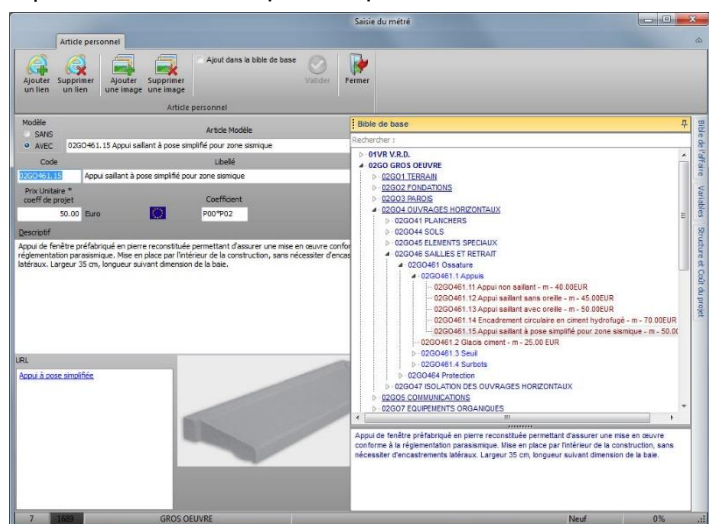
Saisie du métré

Article personnel

Ajouter un lien | Supprimer un lien | Ajouter une image | Supprimer une image | Ajout dans la bible de base | Valider | Fermer

Article personnel

Modèle
SANS
AVEC | Article Modèle
02GO461.15 Appui saillant à pose simplifié pour zone sismique

Code | Libellé
02GO461.15 | Appui saillant à pose simplifié pour zone sismique

Prix Unitaire * coeff de projet | Coefficient
50.00 Euro | P00*P02

Descriptif
Appui de fenêtre préfabriqué en pierre reconstituée permettant d'assurer une mise en oeuvre confor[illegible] réglementation parasismique. Mise en place par l'intérieur de la construction, sans nécessiter d'encas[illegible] latéraux. Largeur 35 cm, longueur suivant dimension de la baie.

URL
Appui à pose simplifiée

Bible de base
Rechercher :
01VR V.R.D.
02GO GROS OEUVRE
02GO1 TERRAIN
02GO2 FONDATIONS
02GO3 PAROIS
02GO4 OUVRAGES HORIZONTAUX
02GO41 PLANCHERS
02GO44 SOLS
02GO45 ELEMENTS SPECIAUX
02GO46 SAILLIES ET RETRAIT
02GO461 Ossature
02GO461.1 Appuis
02GO461.11 Appui non saillant - m - 40.00EUR
02GO461.12 Appui saillant sans oreille - m - 45.00EUR
02GO461.13 Appui saillant avec oreille - m - 50.00EUR
02GO461.14 Encadrement circulaire en ciment hydrofugé - m - 70.00EUR
02GO461.15 Appui saillant à pose simplifié pour zone sismique - m - 50.0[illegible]
02GO461.2 Glacis ciment - m - 25.00 EUR
02GO461.3 Seuil
02GO461.4 Surbots
02GO464 Protection
02GO47 ISOLATION DES OUVRAGES HORIZONTAUX
02GO5 COMMUNICATIONS
02GO7 EQUIPEMENTS ORGANIQUES

Appui de fenêtre préfabriqué en pierre reconstituée permettant d'assurer une mise en oeuvre conforme à la réglementation parasismique. Mise en place par l'intérieur de la construction, sans nécessiter d'encastrements latéraux. Largeur 35 cm, longueur suivant dimension de la baie.

Bible de l'affaire | Variables | Structure et Coût du projet

7 | 1680 | GROS OEUVRE | Neuf | 0%